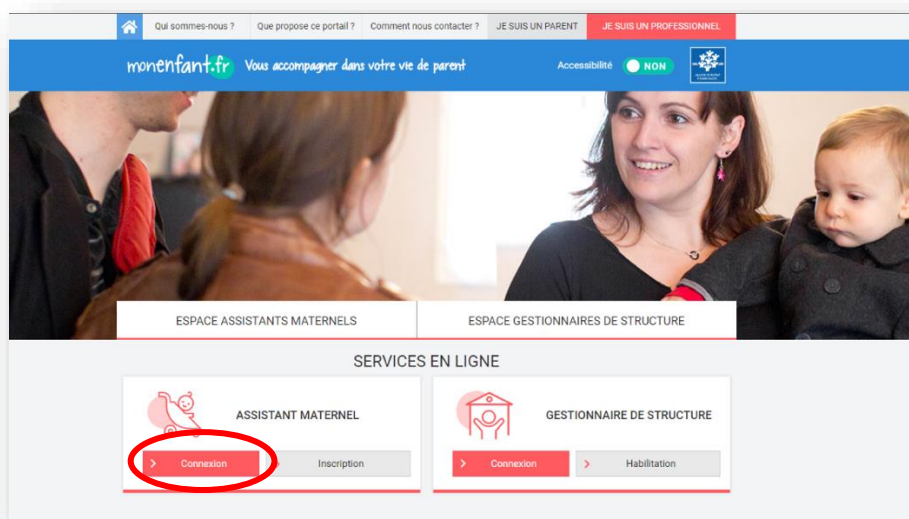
Qui sommes-nous ? Que propose ce portail ? Comment nous contacter ? JE SUIS UN PARENT JE SUIS UN PROFESSIONNEL

monenfant.fr Vous accompagner dans votre vie de parent

Accessibilité NON

ESPACE ASSISTANTS MATERNELS

ESPACE GESTIONNAIRES DE STRUCTURE

SERVICES EN LIGNE

ASSISTANT MATERNEL

Connexion

Inscription

GESTIONNAIRE DE STRUCTURE

Connexion

Habilitation